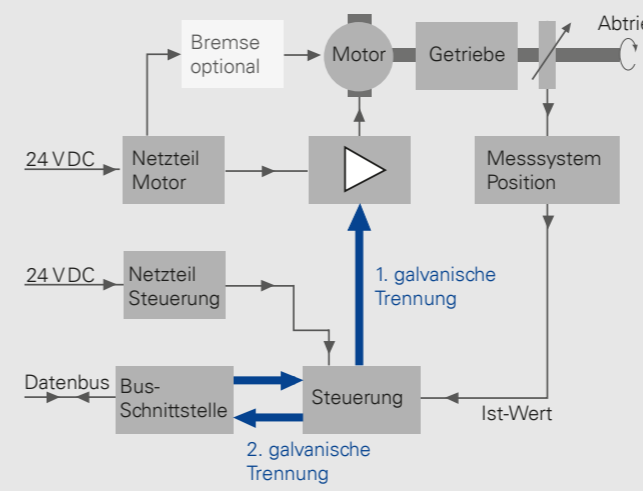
Bremse optional

Motor

Getriebe

Abtrie

24 VDC

Netzteil Motor

Messsystem Position

24 VDC

Netzteil Steuerung

1. galvanische Trennung

Datenbus

Bus-Schnittstelle

Steuerung

Ist-Wert

2. galvanische Trennung